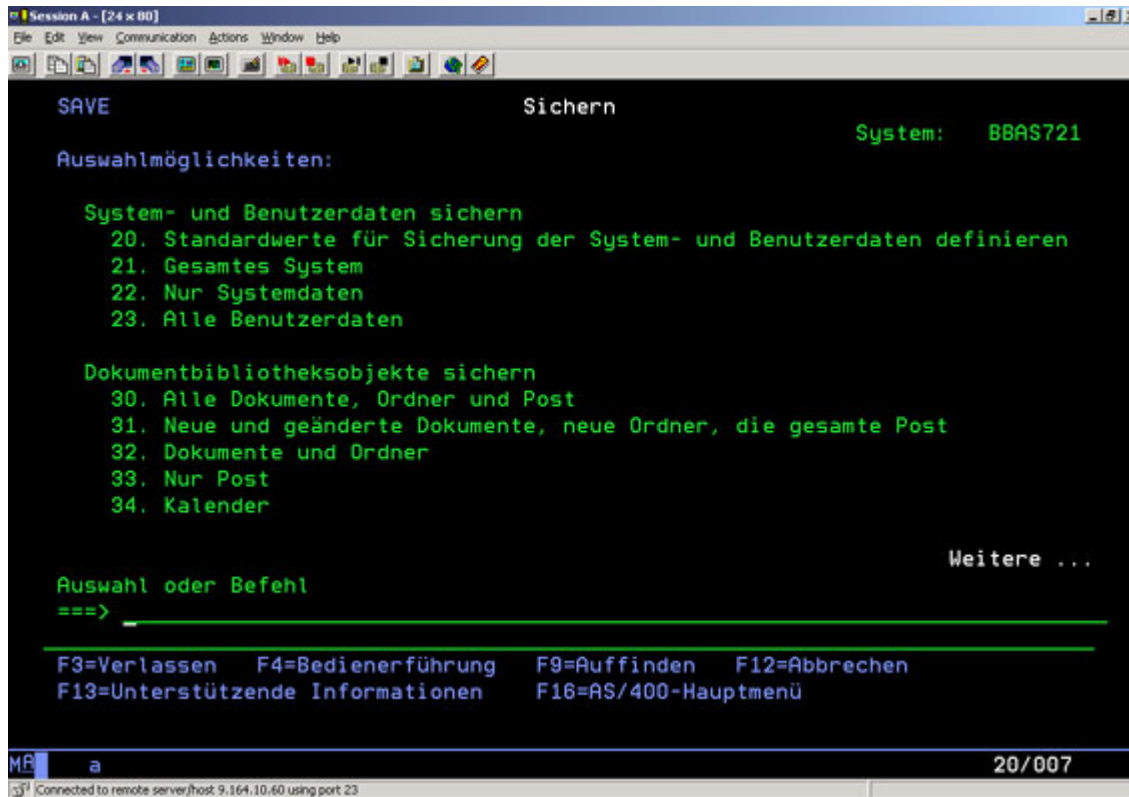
Session A - [24 x 80]

File Edit View Communication Actions Window Help

SAVE Sichern

System: BBAS721

Auswahlmöglichkeiten:

System- und Benutzerdaten sichern
20. Standardwerte für Sicherung der System- und Benutzerdaten definieren
21. Gesamtes System
22. Nur Systemdaten
23. Alle Benutzerdaten

Dokumentbibliotheksobjekte sichern
30. Alle Dokumente, Ordner und Post
31. Neue und geänderte Dokumente, neue Ordner, die gesamte Post
32. Dokumente und Ordner
33. Nur Post
34. Kalender

Weitere ...

Auswahl oder Befehl
===> _

F3=Verlassen F4=Bedienerführung F9=Auffinden F12=Abbrechen
F13=Unterstützende Informationen F16=AS/400-Hauptmenü

MA a 20/007

Connected to remote server/host 9.164.10.60 using port 23